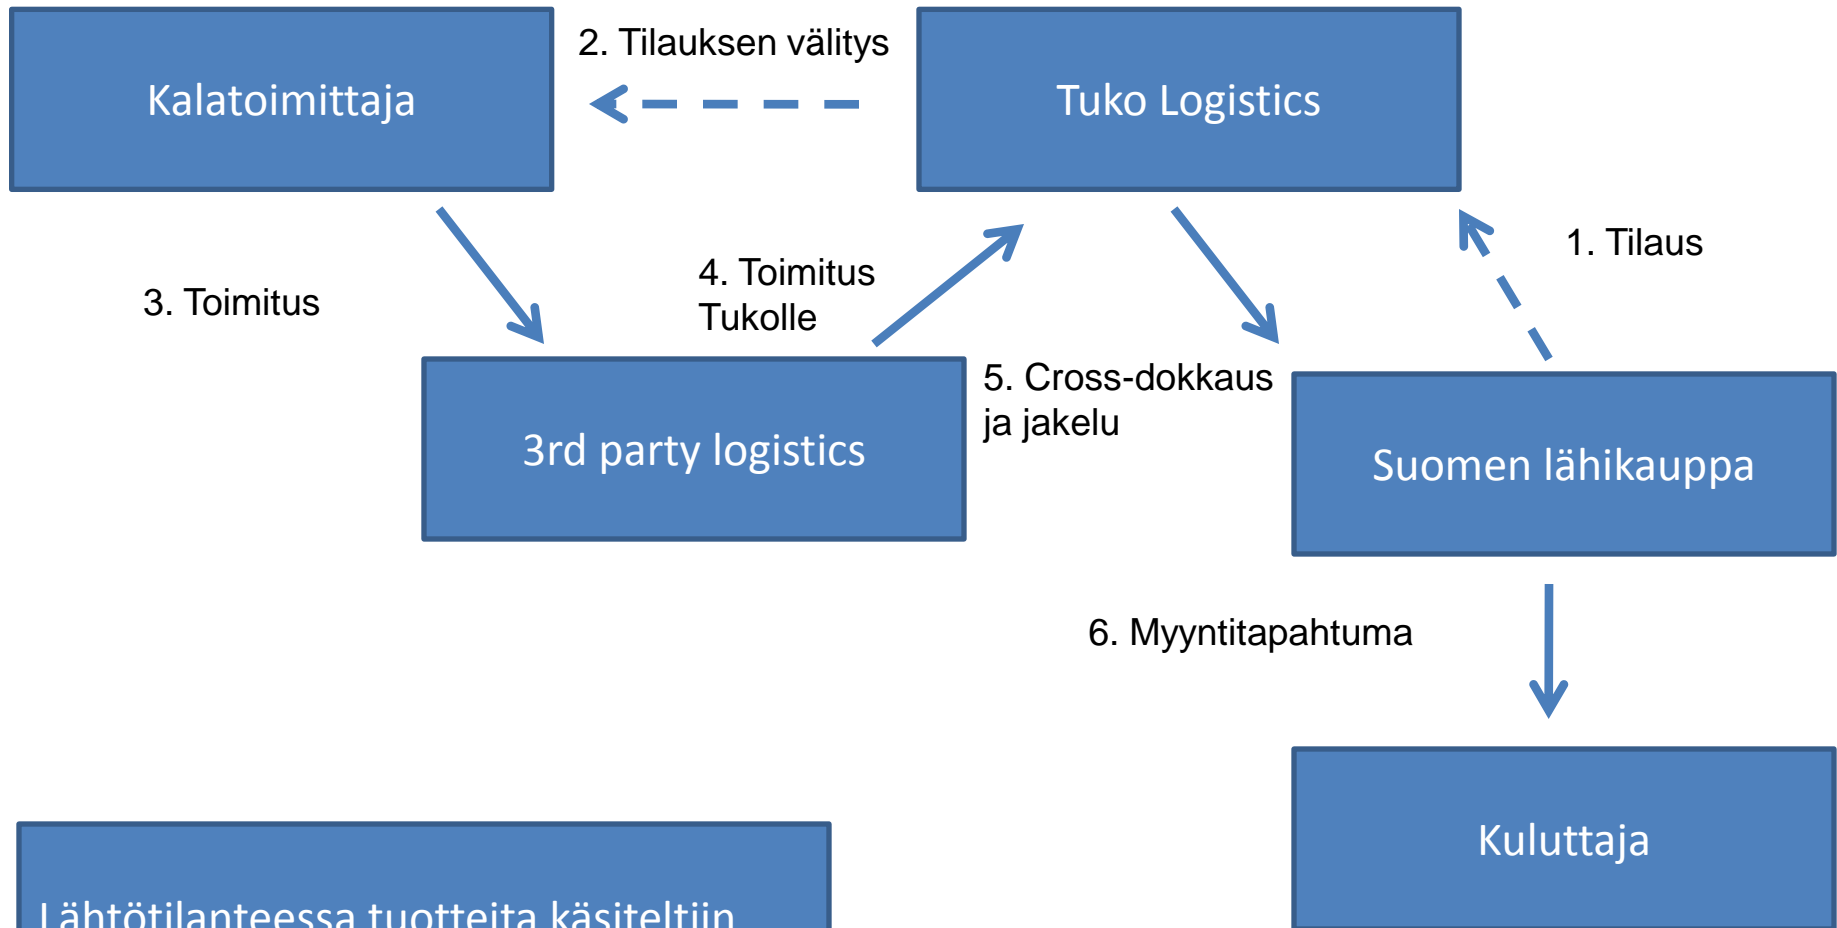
Kalatoimittaja

2. Tilauksen välitys

Tuko Logistics

1. Tilaus

3. Toimitus

4. Toimitus Tukolle

3rd party logistics

5. Cross-dokkaus ja jakelu

Suomen lähikauppa

6. Myyntitapahtuma

Kuluttaja

Lähtötilanteessa tuotteita käsiteltiin